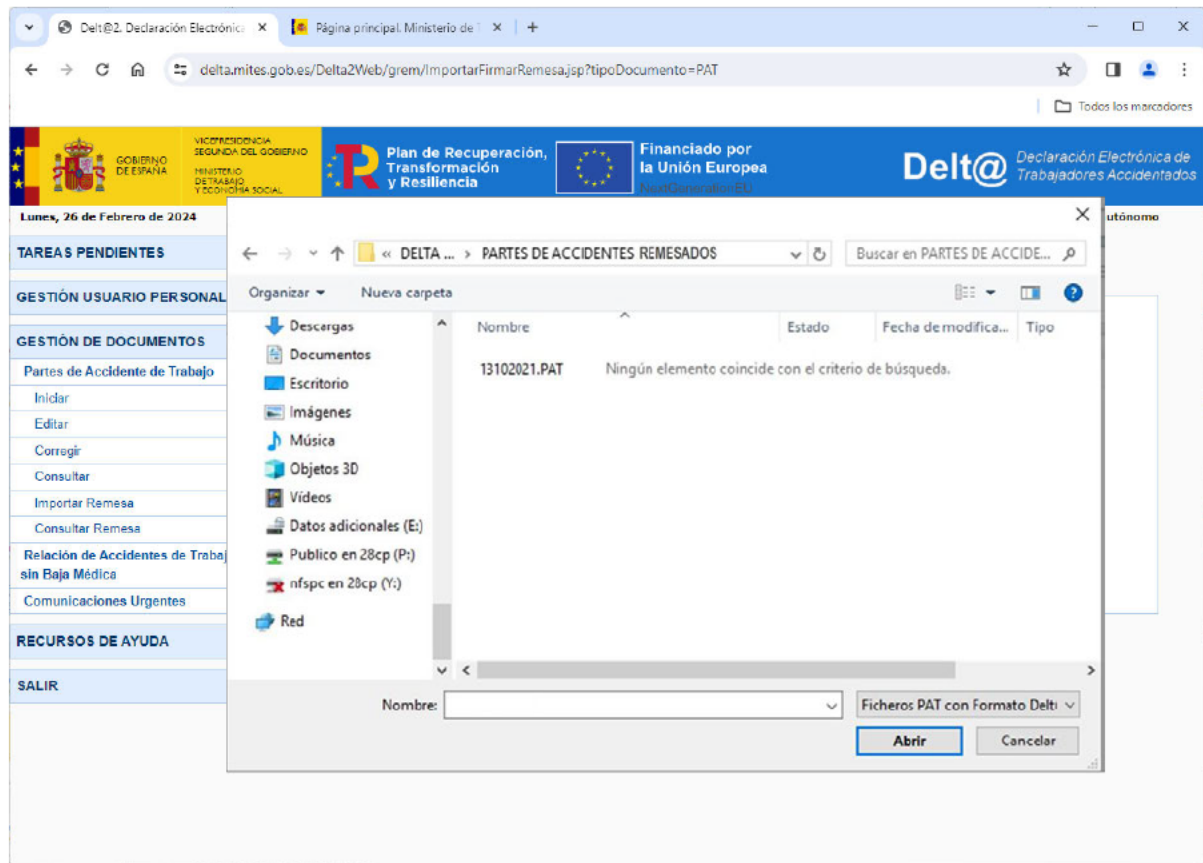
Delt@2. Declaración Electrónica ×
Página principal. Ministerio de ×
+

delta.mites.gob.es/Delta2Web/grem/ImportarFirmarRemesa.jsp?tipoDocumento=PAT

Todos los marcadores

GOBIERNO DE ESPAÑA
VICEPRESIDENCIA SEGUNDA DEL GOBIERNO
MINISTERIO DE TRABAJO Y ECONOMÍA SOCIAL
Plan de Recuperación, Transformación y Resiliencia
Financiado por la Unión Europea
NextGenerationEU
Delt@ Declaración Electrónica de Trabajadores Accidentados

Lunes, 26 de Febrero de 2024
utónomo

TAREAS PENDIENTES
GESTIÓN USUARIO PERSONAL
GESTIÓN DE DOCUMENTOS
Partes de Accidente de Trabajo
Iniciar
Editar
Corregir
Consultar
Importar Remesa
Consultar Remesa
Relación de Accidentes de Trabaj sin Baja Médica
Comunicaciones Urgentes
RECURSOS DE AYUDA
SALIR

« DELTA ... > PARTES DE ACCIDENTES REMESADOS
Buscar en PARTES DE ACCIDE...
Organizar
Nueva carpeta
Descargas
Documentos
Escritorio
Imágenes
Música
Objetos 3D
Vídeos
Datos adicionales (E:)
Publico en 28cp (P:)
nfspc en 28cp (Y:)
Red

| Nombre | Estado | Fecha de modifica... | Tipo |
|---|---|---|---|
| 13102021.PAT | Ningún elemento coincide con el criterio de búsqueda. | | |

Nombre:
Ficheros PAT con Formato Delt
Abrir
Cancelar